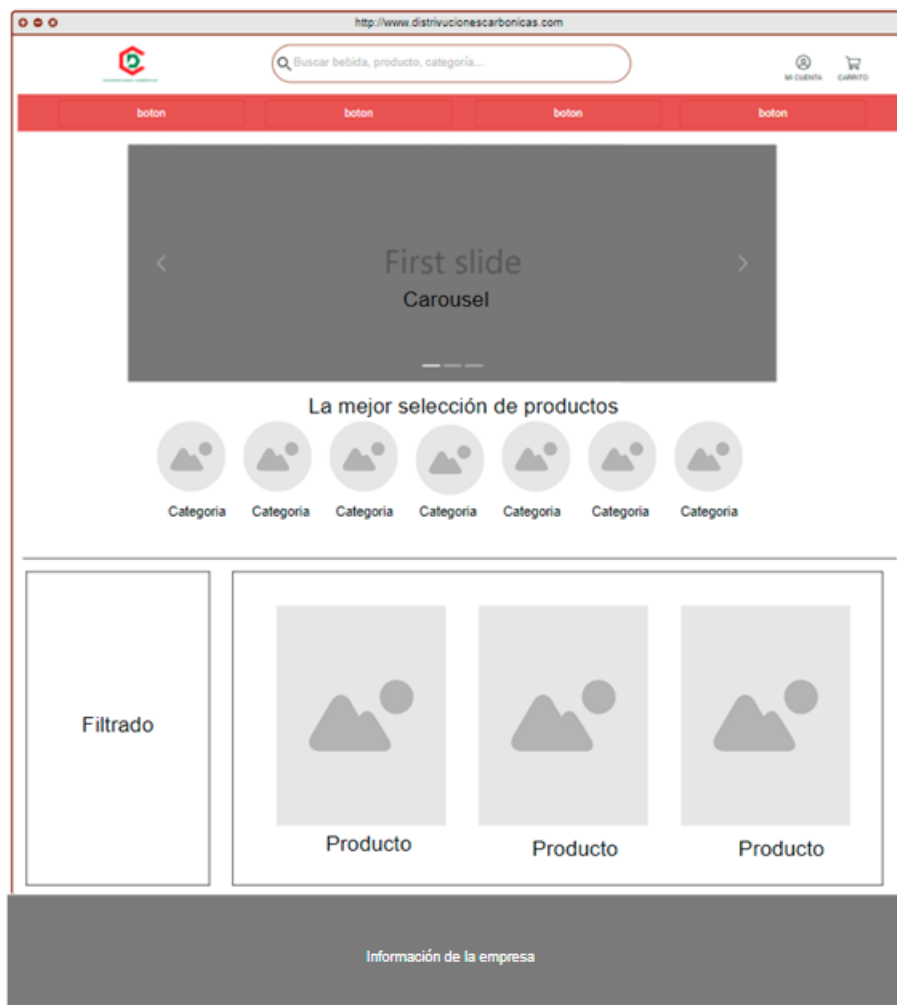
http://www.distrivucionescarbonicas.com

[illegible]

Buscar bebida, producto, categoría...

MI CUENTA

CARRITO

boton

boton

boton

boton

<

First slide

Carousel

>

La mejor selección de productos

Categoria

Categoria

Categoria

Categoria

Categoria

Categoria

Categoria

Filtrado

Producto

Producto

Producto

Información de la empresa